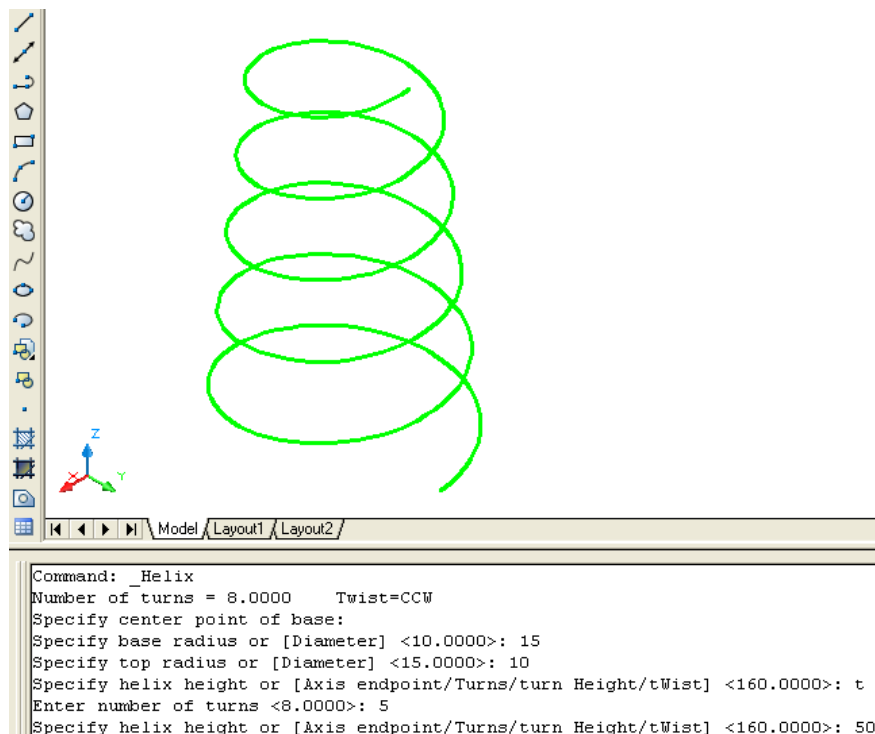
Z
X
Y

Model Layout1 Layout2

Command: _Helix
Number of turns = 8.0000    Twist=CCW
Specify center point of base:
Specify base radius or [Diameter] <10.0000>: 15
Specify top radius or [Diameter] <15.0000>: 10
Specify helix height or [Axis endpoint/Turns/turn Height/tWist] <160.0000>: t
Enter number of turns <8.0000>: 5
Specify helix height or [Axis endpoint/Turns/turn Height/tWist] <160.0000>: 50